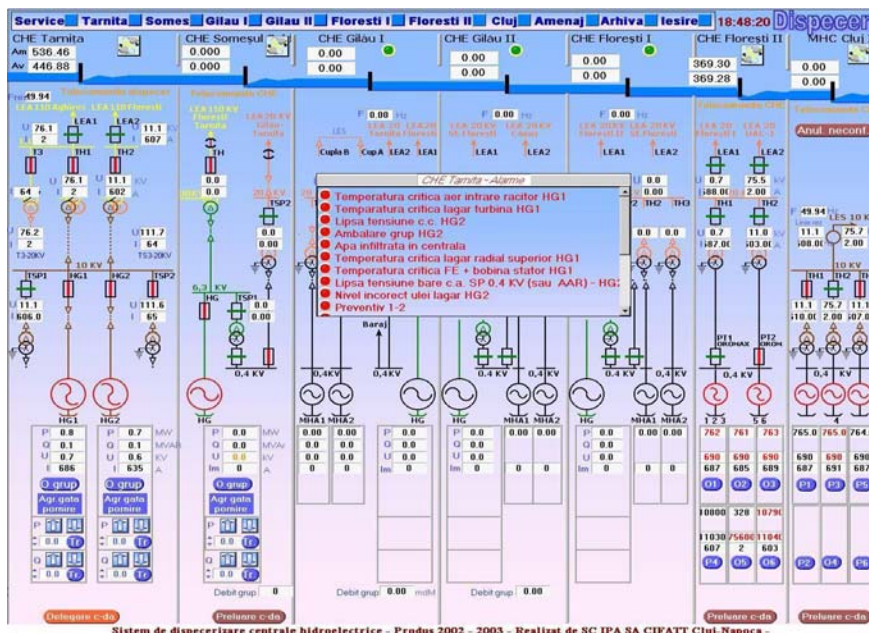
Service Tarnita Somes Gilau I Gilau II Floresti I Floresti II Cluj Amenaj Arhiva Iesire 18:48:20 Dispecer

CHE Tarnita
Am 536.46
Av 446.88

CHE Someşul
0.000
0.000

CHE Gilău I
0.00
0.00

CHE Gilău II
0.00
0.00

CHE Floreşti I
0.00
0.00

CHE Floreşti II
369.30
369.28

MHC Cluj
0.00
0.00

Anul. neconf

CHE Tarnita - Alarme

Temperatura critica aer intrare racitor HG1
Temperatura critica lagar turbina HG1
Lipsa tensiune c.c. HG2
Ambalare grup HG2
Apa infiltrata in centrala
Temperatura critica lagar radial superior HG1
Temperatura critica FE + bobina stator HG1
Lipsa tensiune bare c.a. SP 0,4 KV (sau AAR) - HG2
Nivel incorect ulei lagar HG2
Preventiv 1-2

LEA1 LEA2
T3 TH1 TH2
TSP1 HG1 HG2 TSP2
10 KV
6,3 KV
0,4 KV
Baraj
Cupla B Cup A LEA2 LEA1

HG1 HG2 HG

| | HG1 | | HG2 | |
|---|---|---|---|---|
| P | 0.0 | P | 0.7 | MW |
| Q | 0.1 | Q | 0.1 | MVAr |
| U | 0.7 | U | 0.6 | KV |
| I | 686 | I | 635 | A |

O grup
Agr gata pornire

Debit grup 0
Debit grup 0.00 mc/s
Debit grup 0.00

762 761 763
690 690 690
687 685 689
O1 O2 O3
10000 328 10790
11030 75680 11040
607 2 603
P4 O5 O6
765.0 765.0 764.
690 690 690
687 691 687
P1 P3 P5
P2 O4 P6

Delegare c-da
Preluare c-da
Preluare c-da
Preluare c-da

Sistem de dispecerizare centrale hidroelectrice - Produs 2002 - 2003 - Realizat de SC IPA SA CIFATT Cluj-Napoca -